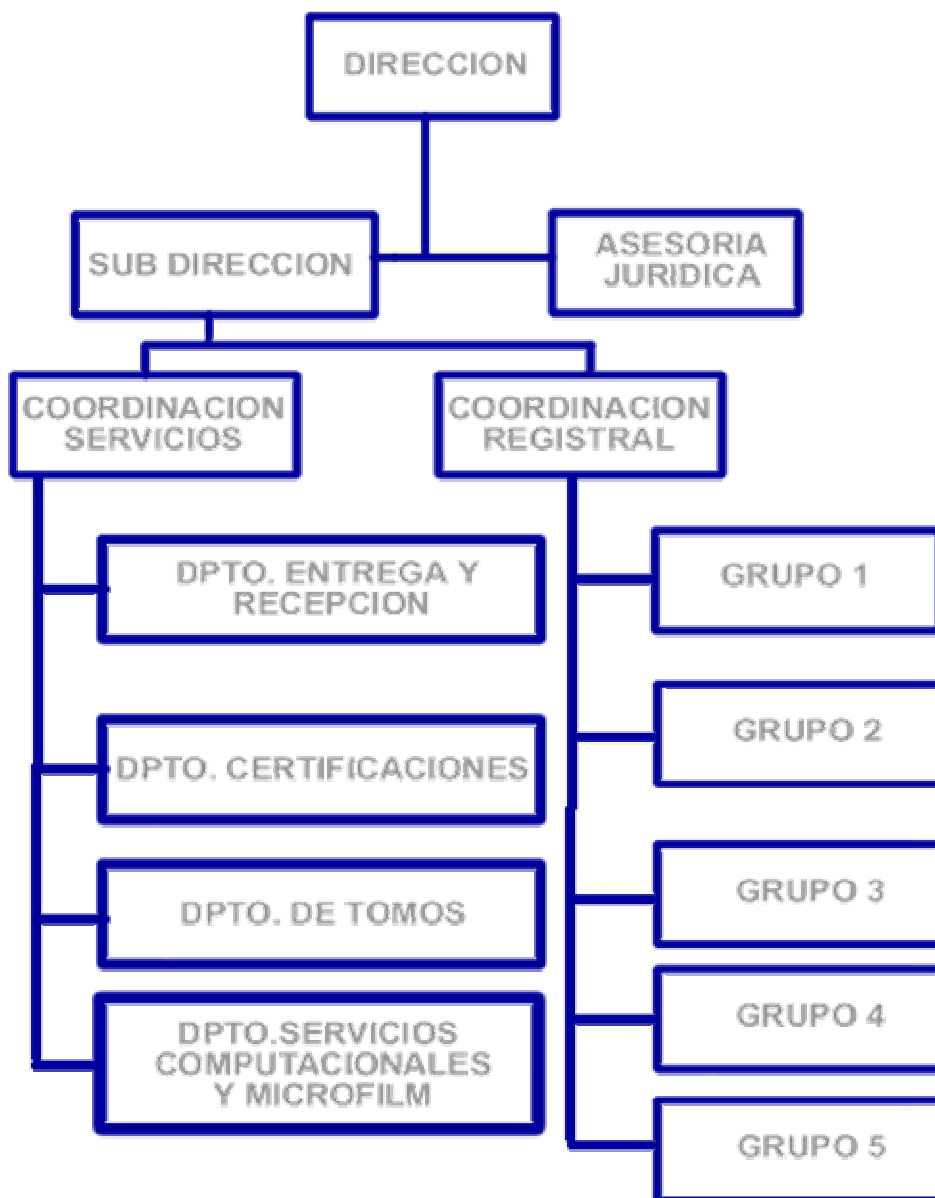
DIRECCION

SUB DIRECCION

ASESORIA JURIDICA

COORDINACION SERVICIOS

COORDINACION REGISTRAL

DPTO. ENTREGA Y RECEPCION

DPTO. CERTIFICACIONES

DPTO. DE TOMOS

DPTO.SERVICIOS COMPUTACIONALES Y MICROFILM

GRUPO 1

GRUPO 2

GRUPO 3

GRUPO 4

GRUPO 5